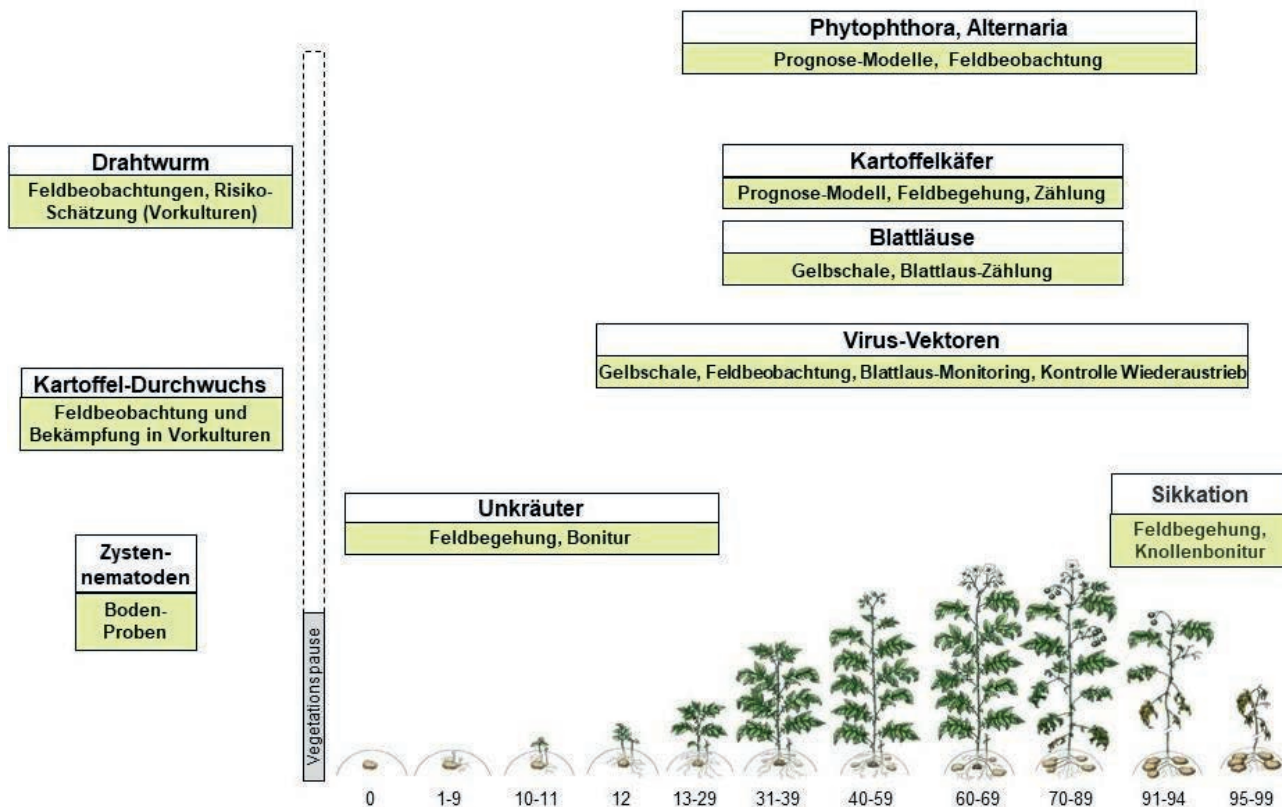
Phytophthora, Alternaria
Prognose-Modelle, Feldbeobachtung

Drahtwurm
Feldbeobachtungen, Risiko-Schätzung (Vorkulturen)

Kartoffelkäfer
Prognose-Modell, Feldbegehung, Zählung

Blattläuse
Gelbschale, Blattlaus-Zählung

Virus-Vektoren
Gelbschale, Feldbeobachtung, Blattlaus-Monitoring, Kontrolle Wiederaustrieb

Kartoffel-Durchwuchs
Feldbeobachtung und Bekämpfung in Vorkulturen

Unkräuter
Feldbegehung, Bonitur

Sikkation
Feldbegehung, Knollenbonitur

Zysten-nematoden
Boden-Proben

Vegetationspause

0 1-9 10-11 12 13-29 31-39 40-59 60-69 70-89 91-94 95-99